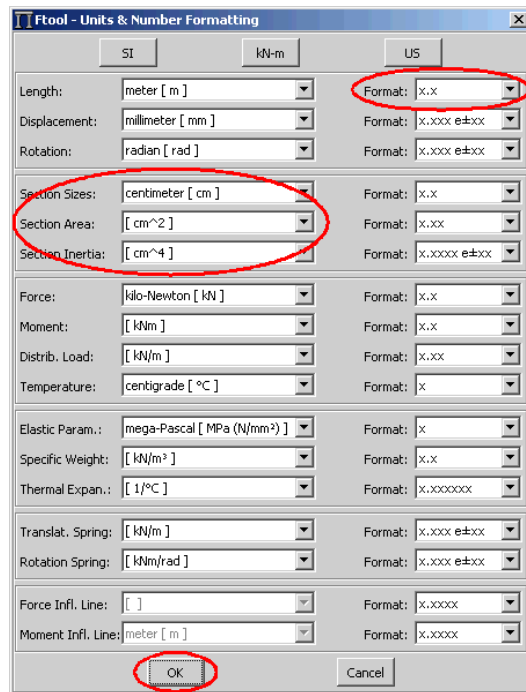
Ftool - Units & Number Formatting

SI kN-m US

Length: meter [ m ] Format: x.x
Displacement: millimeter [ mm ] Format: x.xxx e±xx
Rotation: radian [ rad ] Format: x.xxx e±xx

Section Sizes: centimeter [ cm ] Format: x.x
Section Area: [ cm^2 ] Format: x.xx
Section Inertia: [ cm^4 ] Format: x.xxxx e±xx

Force: kilo-Newton [ kN ] Format: x.x
Moment: [ kNm ] Format: x.x
Distrib. Load: [ kN/m ] Format: x.xx
Temperature: centigrade [ °C ] Format: x

Elastic Param.: mega-Pascal [ MPa (N/mm²) ] Format: x
Specific Weight: [ kN/m³ ] Format: x.x
Thermal Expan.: [ 1/°C ] Format: x.xxxxxx

Translat. Spring: [ kN/m ] Format: x.xxx e±xx
Rotation Spring: [ kNm/rad ] Format: x.xxx e±xx

Force Infl. Line: [ ] Format: x.xxxx
Moment Infl. Line: meter [ m ] Format: x.xxxx

OK Cancel